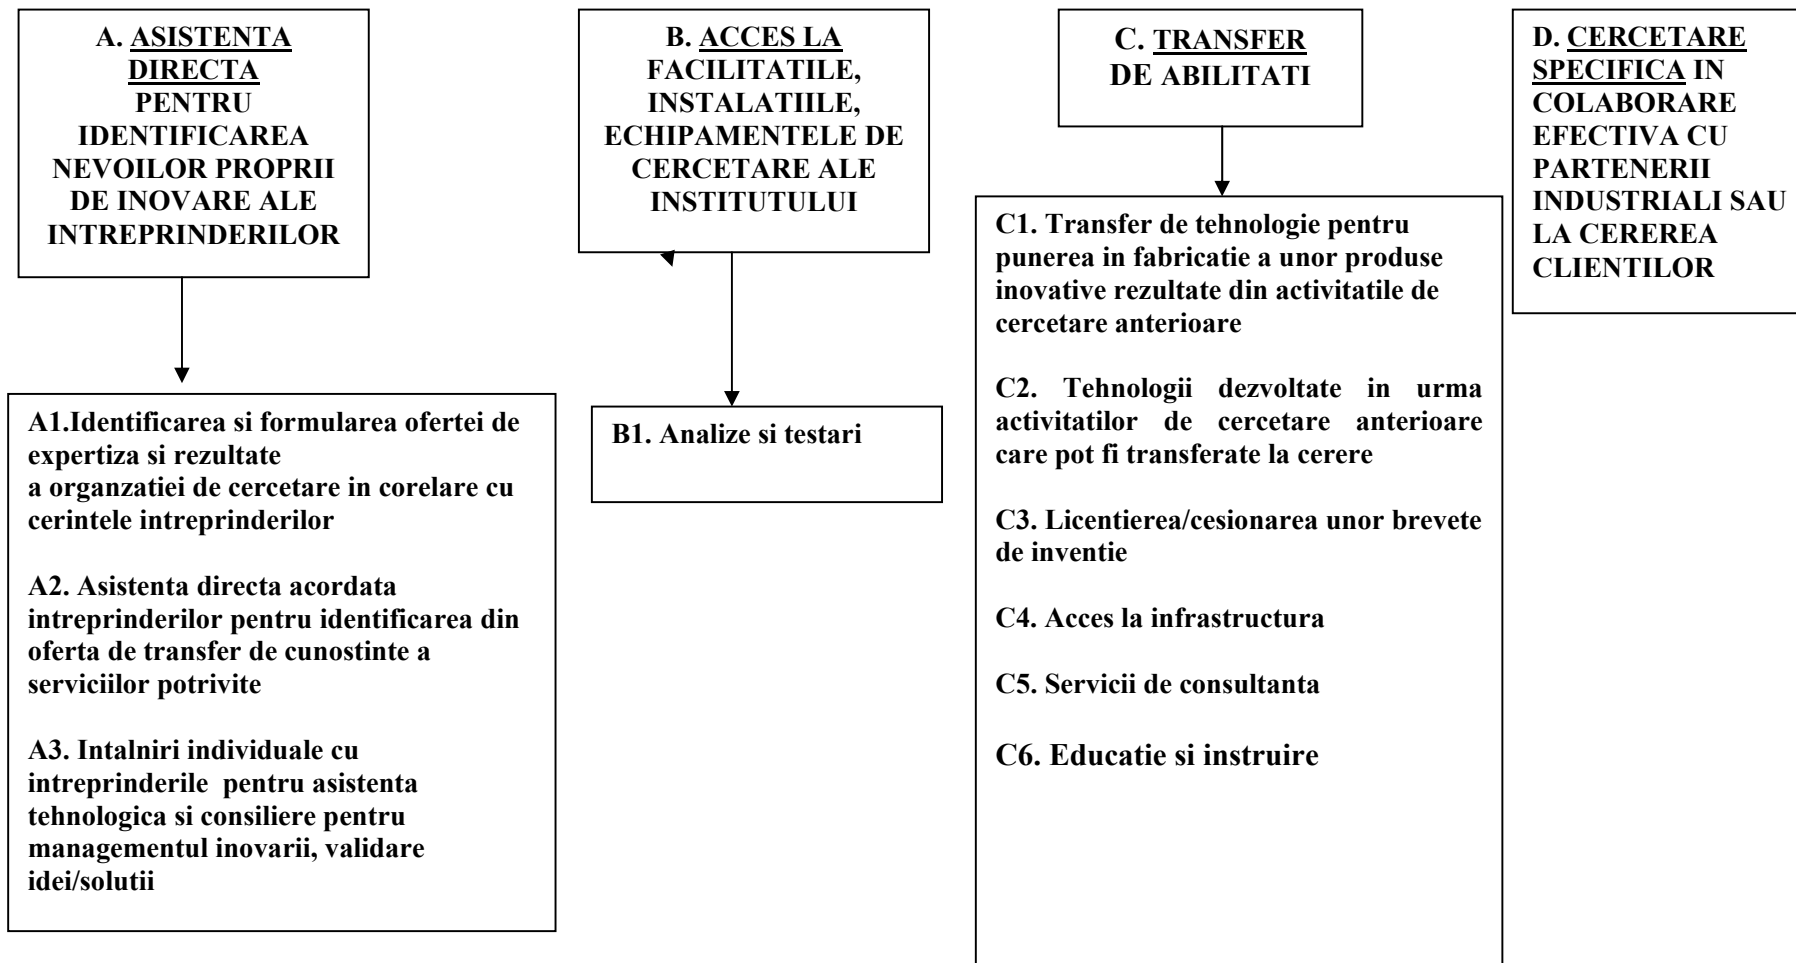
A. ASISTENTA DIRECTA PENTRU IDENTIFICAREA NEVOILOR PROPRII DE INOVARE ALE INTREPRINDERILOR

A1.Identificarea si formularea ofertei de expertiza si rezultate a organzatiei de cercetare in corelare cu cerintele intreprinderilor

A2. Asistenta directa acordata intreprinderilor pentru identificarea din oferta de transfer de cunostinte a serviciilor potrivite

A3. Intalniri individuale cu intreprinderile pentru asistenta tehnologica si consiliere pentru managementul inovarii, validare idei/solutii

B. ACCES LA FACILITATILE, INSTALATIILE, ECHIPAMENTELE DE CERCETARE ALE INSTITUTULUI

B1. Analize si testari

C. TRANSFER DE ABILITATI

C1. Transfer de tehnologie pentru punerea in fabricatie a unor produse inovative rezultate din activitatile de cercetare anterioare

C2. Tehnologii dezvoltate in urma activitatilor de cercetare anterioare care pot fi transferate la cerere

C3. Licentierea/cesionarea unor brevete de inventie

C4. Acces la infrastructura

C5. Servicii de consultanta

C6. Educatie si instruire

D. CERCETARE SPECIFICA IN COLABORARE EFECTIVA CU PARTENERII INDUSTRIALI SAU LA CEREREA CLIENTILOR